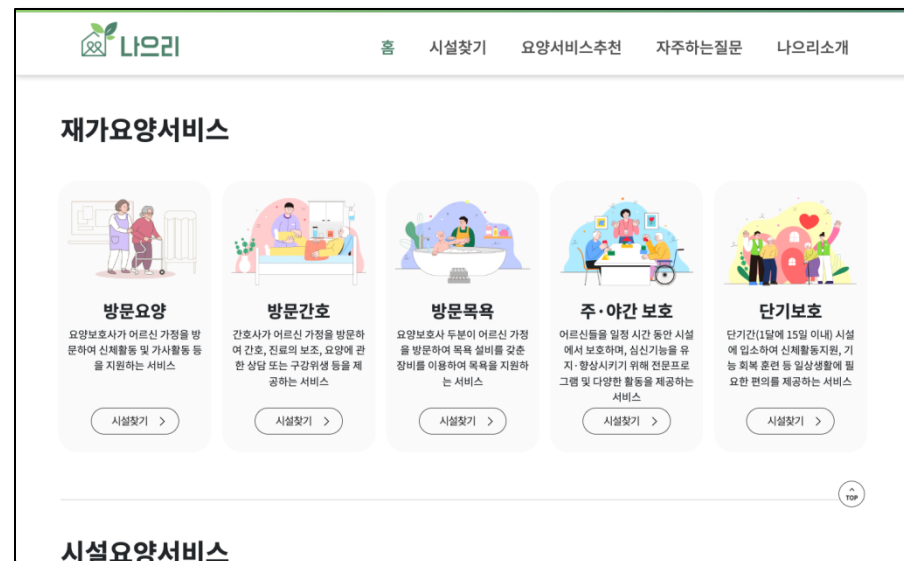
나으리

홈 시설찾기 요양서비스추천 자주하는질문 나으리소개

재가요양서비스

방문요양

요양보호사가 어르신 가정을 방문하여 신체활동 및 가사활동 등을 지원하는 서비스

시설찾기 >

방문간호

간호사가 어르신 가정을 방문하여 간호, 진료의 보조, 요양에 관한 상담 또는 구강위생 등을 제공하는 서비스

시설찾기 >

방문목욕

요양보호사 두분이 어르신 가정을 방문하여 목욕 설비를 갖춘 장비를 이용하여 목욕을 지원하는 서비스

시설찾기 >

주·야간 보호

어르신들을 일정 시간 동안 시설에서 보호하며, 심신기능을 유지·향상시키기 위해 전문프로그램 및 다양한 활동을 제공하는 서비스

시설찾기 >

단기보호

단기간(1달에 15일 이내) 시설에 입소하여 신체활동지원, 기능 회복 훈련 등 일상생활에 필요한 편의를 제공하는 서비스

시설찾기 >

TOP

시설요양서비스